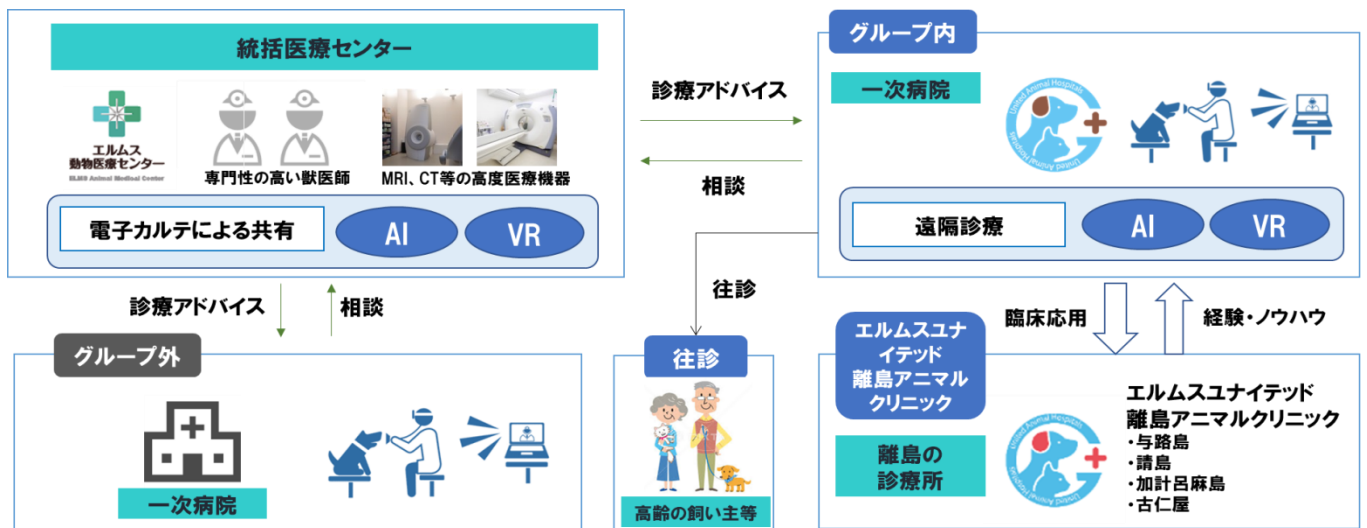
統括医療センター

エルムス動物医療センター
ELMS Animal Medical Center

専門性の高い獣医師

MRI、CT等の高度医療機器

電子カルテによる共有

AI

VR

診療アドバイス

相談

グループ内

一次病院

United Animal Hospitals

遠隔診療

AI

VR

往診

診療アドバイス

相談

臨床応用

経験・ノウハウ

グループ外

一次病院

往診

高齢の飼い主等

エルムスユナイテッド離島アニマルクリニック

離島の診療所

United Animal Hospitals

エルムスユナイテッド
離島アニマルクリニック
・与路島
・請島
・加計呂麻島
・古仁屋